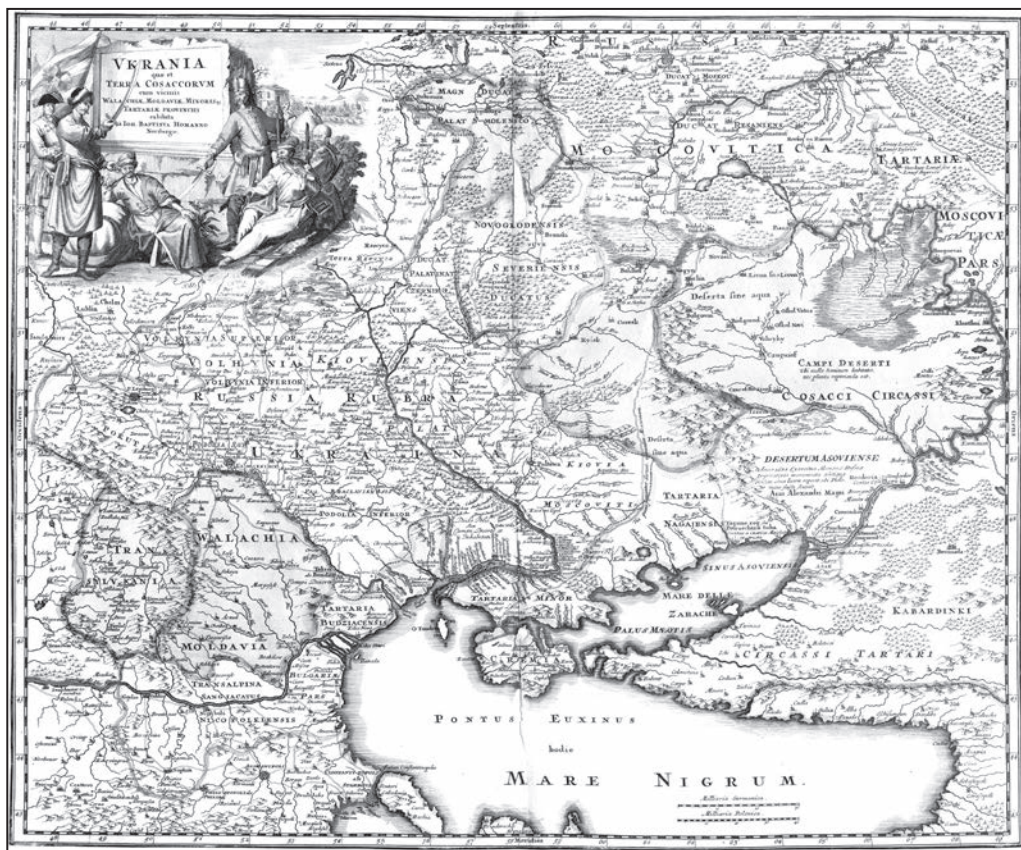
VKRANIA
quæ et
TERRA COSACCORVM
cum vicinis
WALACHIÆ, MOLDAVIÆ, MINORIS
TARTARIÆ PROVINCIIS
exhibita
à IOH. BAPTISTA HOMANNO
Norimbergæ.

Septentrio

RVSSIA

MAGN DUCAT

PALAT SMOLENSCO

MOSCOVITICA

TARTARIÆ

MOSCOVITICÆ PARS

NOVOGRODENSIS

SEVERIENSIS DUCATUS

Deserta sine aqua

CAMPI DESERTI

COSACCI

CIRCASSI

VOLHYNIA SUPERIOR

VOLHINIA

VOLHYNIA INFERIOR

KIOVIENSIS

RUSSIA RUBRA

PALAT

UKRAINA

Deserta sine aqua

KIOVIA

DESERTUM ASOVIENSE

TARTARIA

NAGAJENSES

PODOLIA INFERIOR

TRANSILVANIA

WALACHIA

MOLDAVIA

TARTARIA BUDZIACENSIS

TARTARIA MINOR

SINUS ASOVIENSIS

MARE DELLE ZABACHE

PALUS MÆOTIS

KABARDINKI

CIRCASSI TARTARI

CRIMEA

TRANSALPINA SANGIACATUS

BULGARIA

NICOPOLITANUS

PONTUS EUXINUS

hodie

MARE NIGRUM.

Meridies

Occidens

Oriens

Milliaria Germanica

Milliaria Polonica